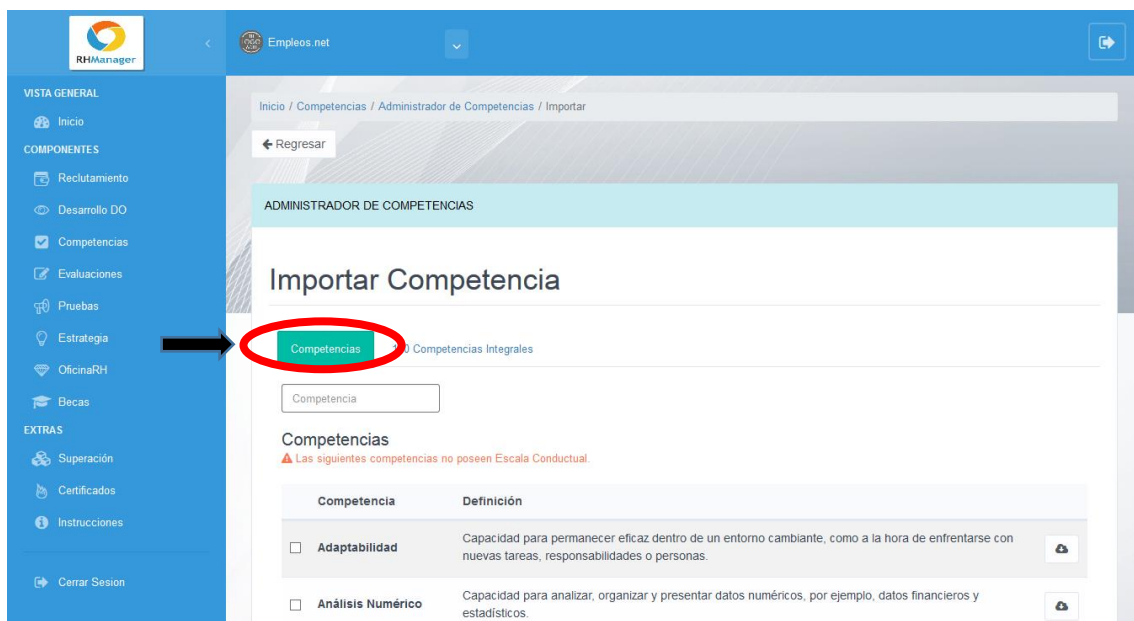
RHManager

Empleos.net

VISTA GENERAL
Inicio
COMPONENTES
Reclutamiento
Desarrollo DO
Competencias
Evaluaciones
Pruebas
Estrategia
OficinaRH
Becas
EXTRAS
Superación
Certificados
Instrucciones
Cerrar Sesion

Inicio / Competencias / Administrador de Competencias / Importar

← Regresar

ADMINISTRADOR DE COMPETENCIAS

Importar Competencia

Competencias
1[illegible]0 Competencias Integrales

Competencia

Competencias
Las siguientes competencias no poseen Escala Conductual.

| | Competencia | Definición | |
|---|---|---|---|
| ☐ | Adaptabilidad | Capacidad para permanecer eficaz dentro de un entorno cambiante, como a la hora de enfrentarse con nuevas tareas, responsabilidades o personas. | |
| ☐ | Análisis Numérico | Capacidad para analizar, organizar y presentar datos numéricos, por ejemplo, datos financieros y estadísticos. | |